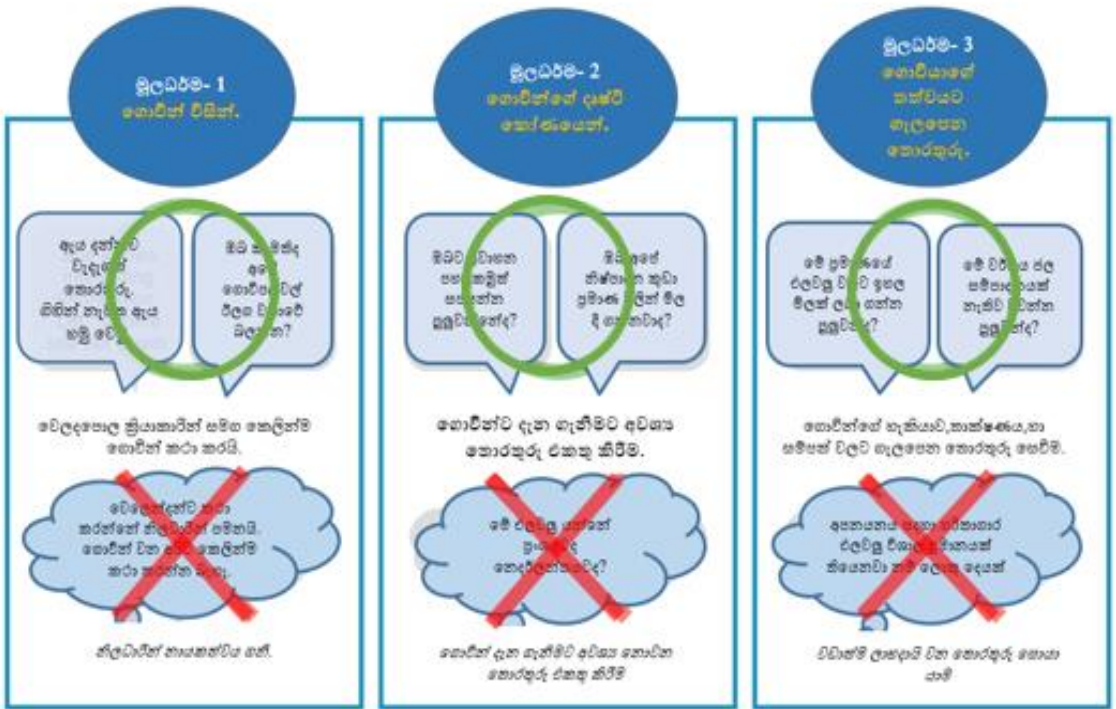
මූලධර්ම- 1
ගොවීන් විසින්.

ඇය දන්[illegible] වෙළඳ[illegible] තොරතුරු. ඔහින් නැ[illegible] ඇය හමු වෙ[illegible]

ඔබ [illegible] අද ගොවිපළවල් ඊලඟ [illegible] බලා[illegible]?

වෙළඳපොළ ක්‍රියාකාරීන් සමඟ කෙලින්ම ගොවීන් කරා කරයි.

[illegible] කරන්නේ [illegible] පමණයි. ගොවීන් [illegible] කෙලින්ම කරා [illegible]

නිලධාරීන් නායකත්වය ගනී.

මූලධර්ම- 2
ගොවීන්ගේ දෘෂ්ටි කෝණයෙන්.

ඔබට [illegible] පොහොරකමුත් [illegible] පුලුවන් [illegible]ද?

ඔබ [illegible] නිෂ්පාදන කුඩා ප්‍රමාණ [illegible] මිල දී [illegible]?

ගොවීන්ට දැන ගැනීමට අවශ්‍ය තොරතුරු එකතු කිරීම.

මේ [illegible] ප්‍ර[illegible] තොග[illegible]ද?

ගොවීන් දැන ගැනීමට අවශ්‍ය නොවන තොරතුරු එකතු කිරීම්

මූලධර්ම- 3
ගොවියාගේ තත්වයට ගැලපෙන තොරතුරු.

මේ ප්‍රමා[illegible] ඵලවලු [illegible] ඉහළ මිලක් ල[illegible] ගන්න පුලුවන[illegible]?

මේ වර්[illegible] ජල සම්පා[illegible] නැතිව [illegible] පුලු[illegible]ද?

ගොවීන්ගේ හැකියාව,තාක්ෂණය,හා සම්පත් වලට ගැලපෙන තොරතුරු සෙවීම.

අපනයන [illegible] ඵලවලු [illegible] තියෙනවා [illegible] දෙයක්

විධාන්ම ලාභදායී වන තොරතුරු සොයා යාම